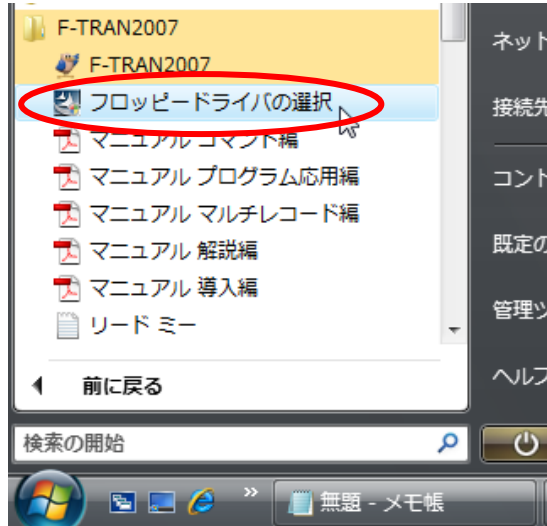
F-TRAN2007
F-TRAN2007
フロッピードライバの選択
マニュアル コマンド編
マニュアル プログラム応用編
マニュアル マルチレコード編
マニュアル 解説編
マニュアル 導入編
リード ミー
前に戻る
検索の開始

ネット
接続先
コント
既定の
管理ツ
ヘルプ

無題 - メモ帳